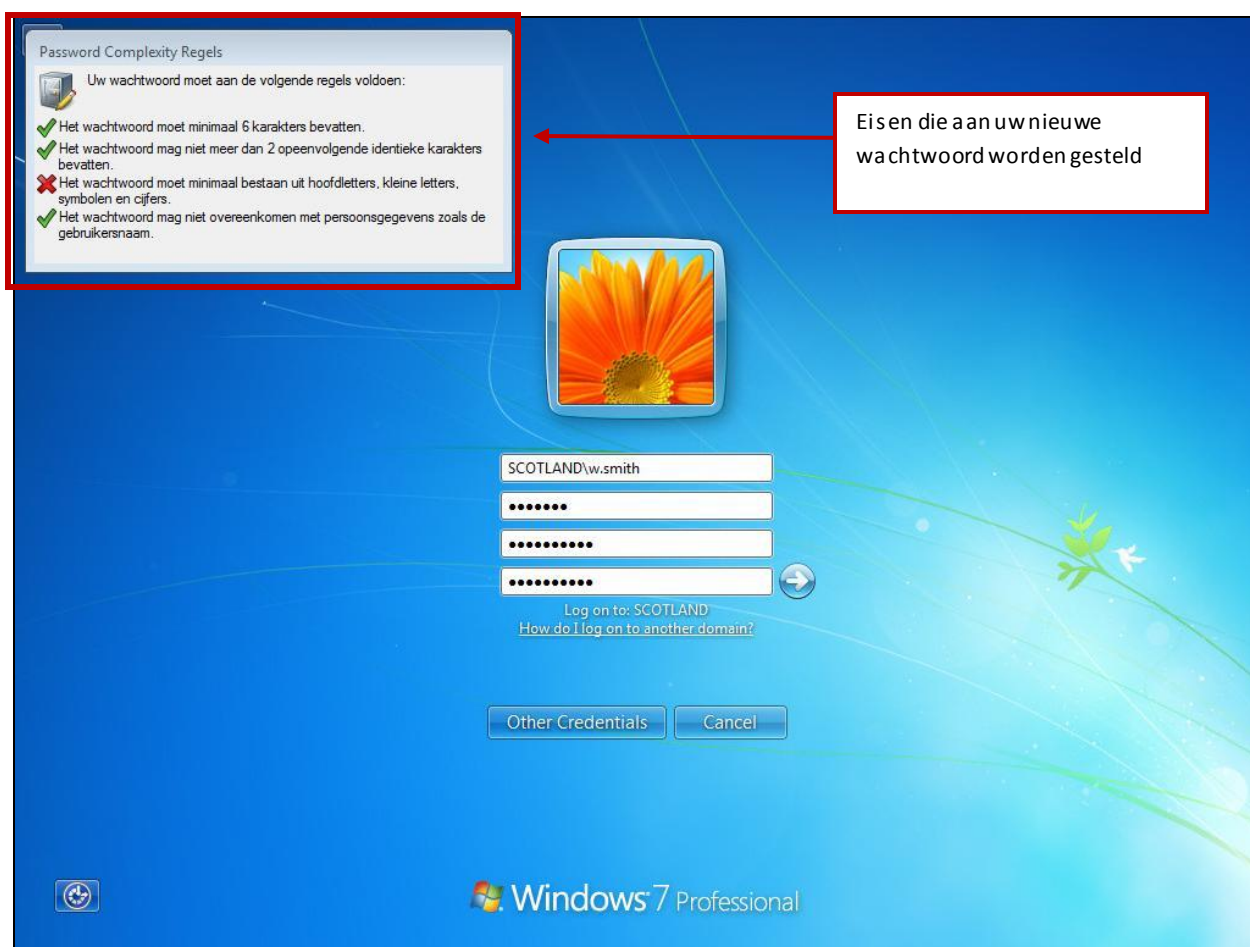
Password Complexity Regels

Uw wachtwoord moet aan de volgende regels voldoen:

Het wachtwoord moet minimaal 6 karakters bevatten.
Het wachtwoord mag niet meer dan 2 opeenvolgende identieke karakters bevatten.
Het wachtwoord moet minimaal bestaan uit hoofdletters, kleine letters, symbolen en cijfers.
Het wachtwoord mag niet overeenkomen met persoonsgegevens zoals de gebruikersnaam.

Eisen die aan uw nieuwe wachtwoord worden gesteld

SCOTLAND\w.smith
•••••••
•••••••••••
•••••••••••
Log on to: SCOTLAND
How do I log on to another domain?

Other Credentials
Cancel

Windows 7 Professional